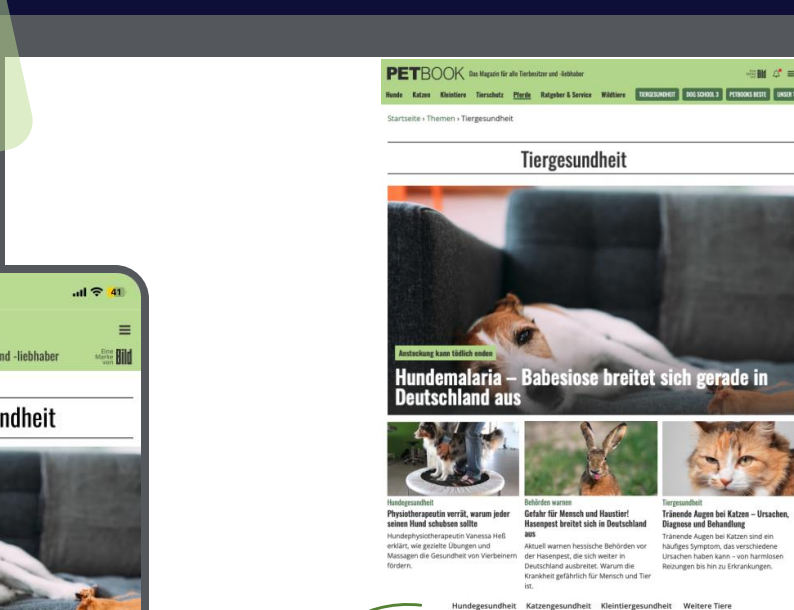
41

nd -liebhaber

Eine Marke von Bild

ndheit

PETBOOK Das Magazin für alle Tierbesitzer und -liebhaber

Bild

Hunde Katzen Kleintiere Tierschutz Pferde Ratgeber & Service Wildtiere TIERGESUNDHEIT DOG SCHOOL 3 PETBOOKS BESTE UNSER T

Startseite › Themen › Tiergesundheit

Tiergesundheit

Ansteckung kann tödlich enden

Hundemalaria – Babesiose breitet sich gerade in Deutschland aus

Hundegesundheit
Physiotherapeutin verrät, warum jeder seinen Hund schubsen sollte
Hundephysiotherapeutin Vanessa Heß erklärt, wie gezielte Übungen und Massagen die Gesundheit von Vierbeinern fördern.

Behörden warnen
Gefahr für Mensch und Haustier! Hasenpest breitet sich in Deutschland aus
Aktuell warnen hessische Behörden vor der Hasenpest, die sich weiter in Deutschland ausbreitet. Warum die Krankheit gefährlich für Mensch und Tier ist.

Tiergesundheit
Tränende Augen bei Katzen – Ursachen, Diagnose und Behandlung
Tränende Augen bei Katzen sind ein häufiges Symptom, das verschiedene Ursachen haben kann – von harmlosen Reizungen bis hin zu Erkrankungen.

Hundegesundheit Katzengesundheit Kleintiergesundheit Weitere Tiere